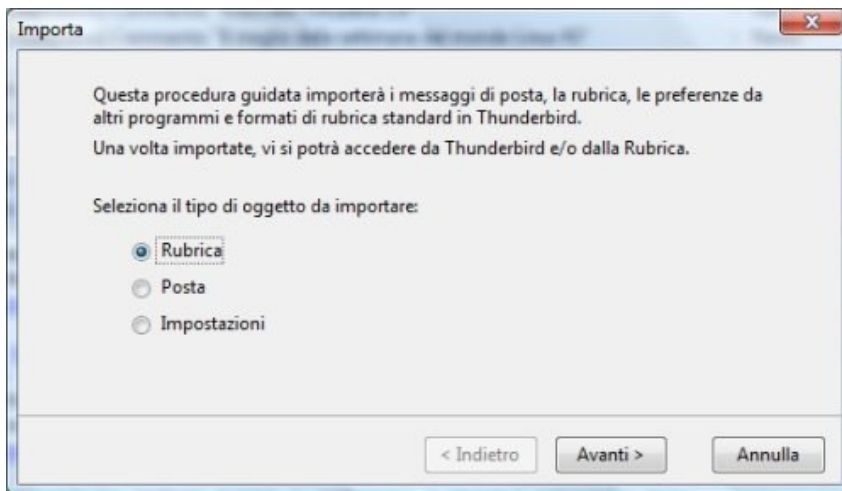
Importa

Questa procedura guidata importerà i messaggi di posta, la rubrica, le preferenze da altri programmi e formati di rubrica standard in Thunderbird.

Una volta importate, vi si potrà accedere da Thunderbird e/o dalla Rubrica.

Seleziona il tipo di oggetto da importare:

Rubrica

Posta

Impostazioni

< Indietro

Avanti >

Annulla